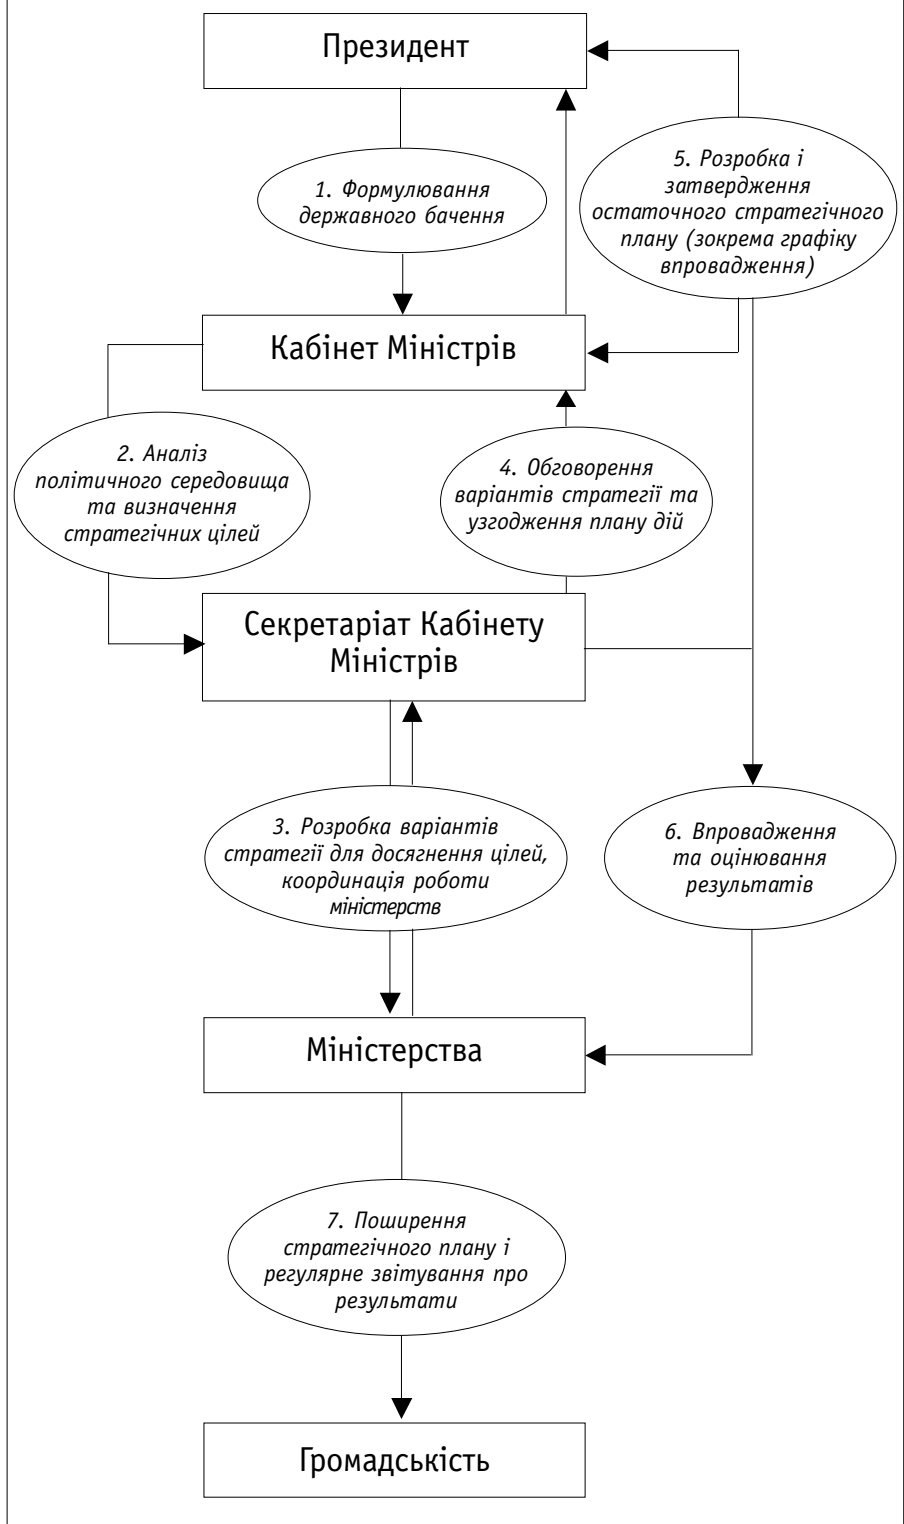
Президент

1. Формулювання державного бачення

5. Розробка і затвердження остаточного стратегічного плану (зокрема графіку впровадження)

Кабінет Міністрів

2. Аналіз політичного середовища та визначення стратегічних цілей

4. Обговорення варіантів стратегії та узгодження плану дій

Секретаріат Кабінету Міністрів

3. Розробка варіантів стратегії для досягнення цілей, координація роботи міністерств

6. Впровадження та оцінювання результатів

Міністерства

7. Поширення стратегічного плану і регулярне звітування про результати

Громадськість